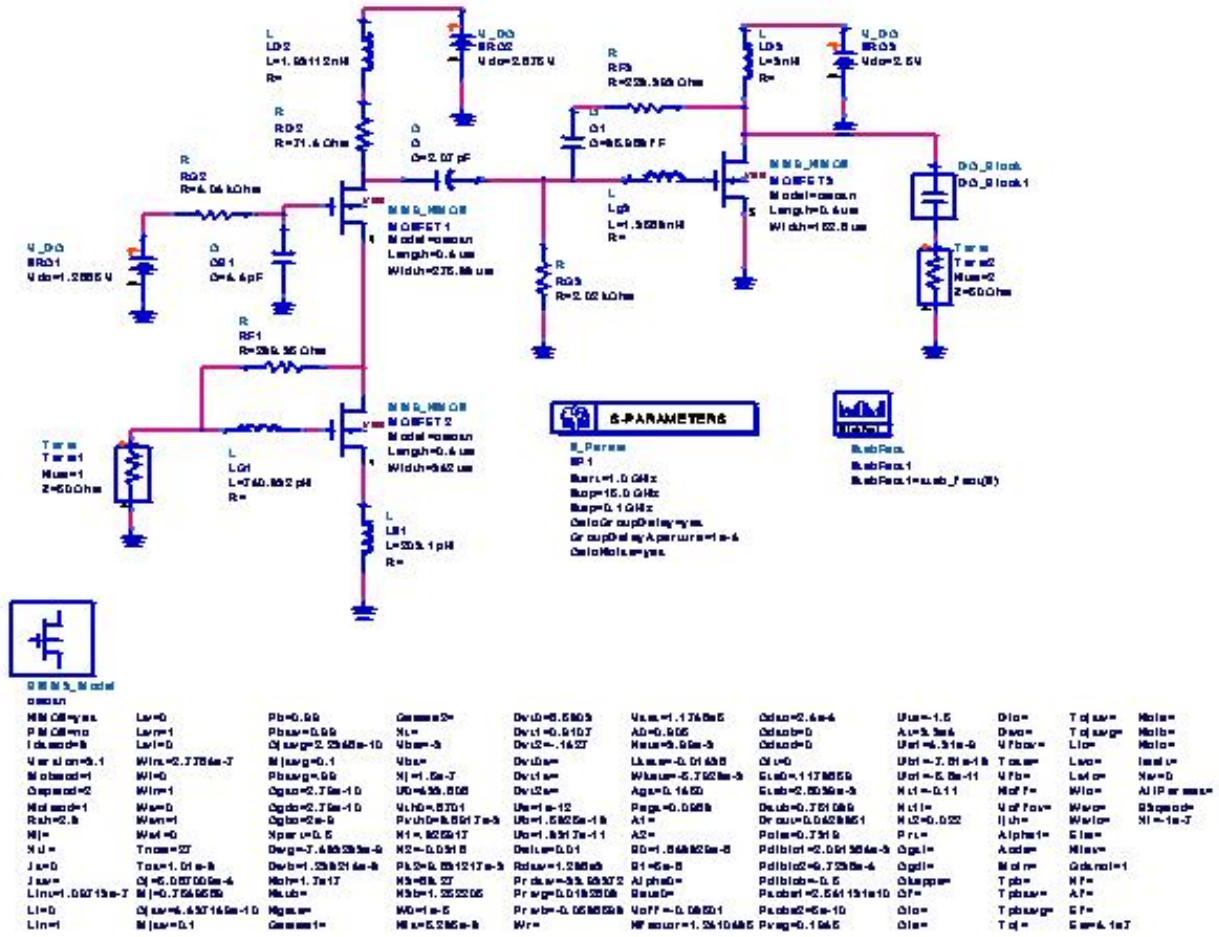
L
LD2
L=1.55112nH
R=

V_DC
SRC2
Vdc=2.575 V

R
RF3
R=228.555 Ohm

L
LD3
L=5nH
R=

V_DC
SRC3
Vdc=2.5V

R
RD2
R=71.6 Ohm

C
C
C=2.07 pF

C
C1
C=65.65 fF

BSIM3_NMOS
MOSFET3
Model=cscsn
Length=0.4um
Width=152.5um

R
RG2
R=4.04 kOhm

BSIM3_NMOS
MOSFET1
Model=cscsn
Length=0.4um
Width=275.5um

L
Lg3
L=1.5555nH
R=

DC_Block
DC_Block1

V_DC
SRC1
Vdc=1.2555 V

C
CG1
C=4.4pF

R
RG3
R=2.02 kOhm

Term
Term2
Num=2
Z=50 Ohm

R
RF1
R=255.35 Ohm

BSIM3_NMOS
MOSFET2
Model=cscsn
Length=0.4um
Width=542um

S-PARAMETERS

S_Param
SP1
Start=1.0 GHz
Stop=15.0 GHz
Step=0.1 GHz
CalcGroupDelay=yes
GroupDelayAperture=1e-4
CalcNoise=yes

SubFreq
SubFreq1
SubFreq1=sub_freq(8)

Term
Term1
Num=1
Z=50 Ohm

L
LG1
L=740.552 pH
R=

L
LS1
L=205.1 pH
R=

BSIM3_Model
cscsn

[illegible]